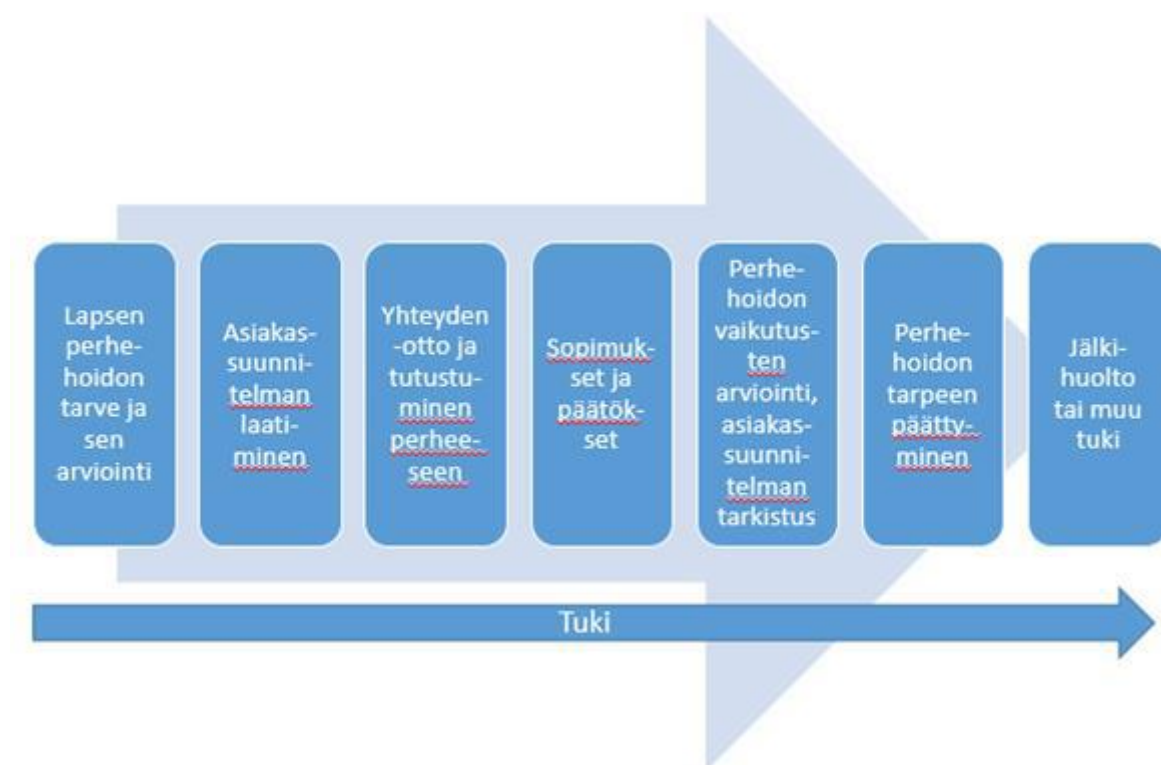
Lapsen perhehoidon tarve ja sen arviointi

Asiakassuunnitelman laatiminen

Yhteydenotto ja tutustuminen perheeseen

Sopimukset ja päätökset

Perhehoidon vaikutusten arviointi, asiakassuunnitelman tarkistus

Perhehoidon tarpeen päättyminen

Jälkihuolto tai muu tuki

Tuki